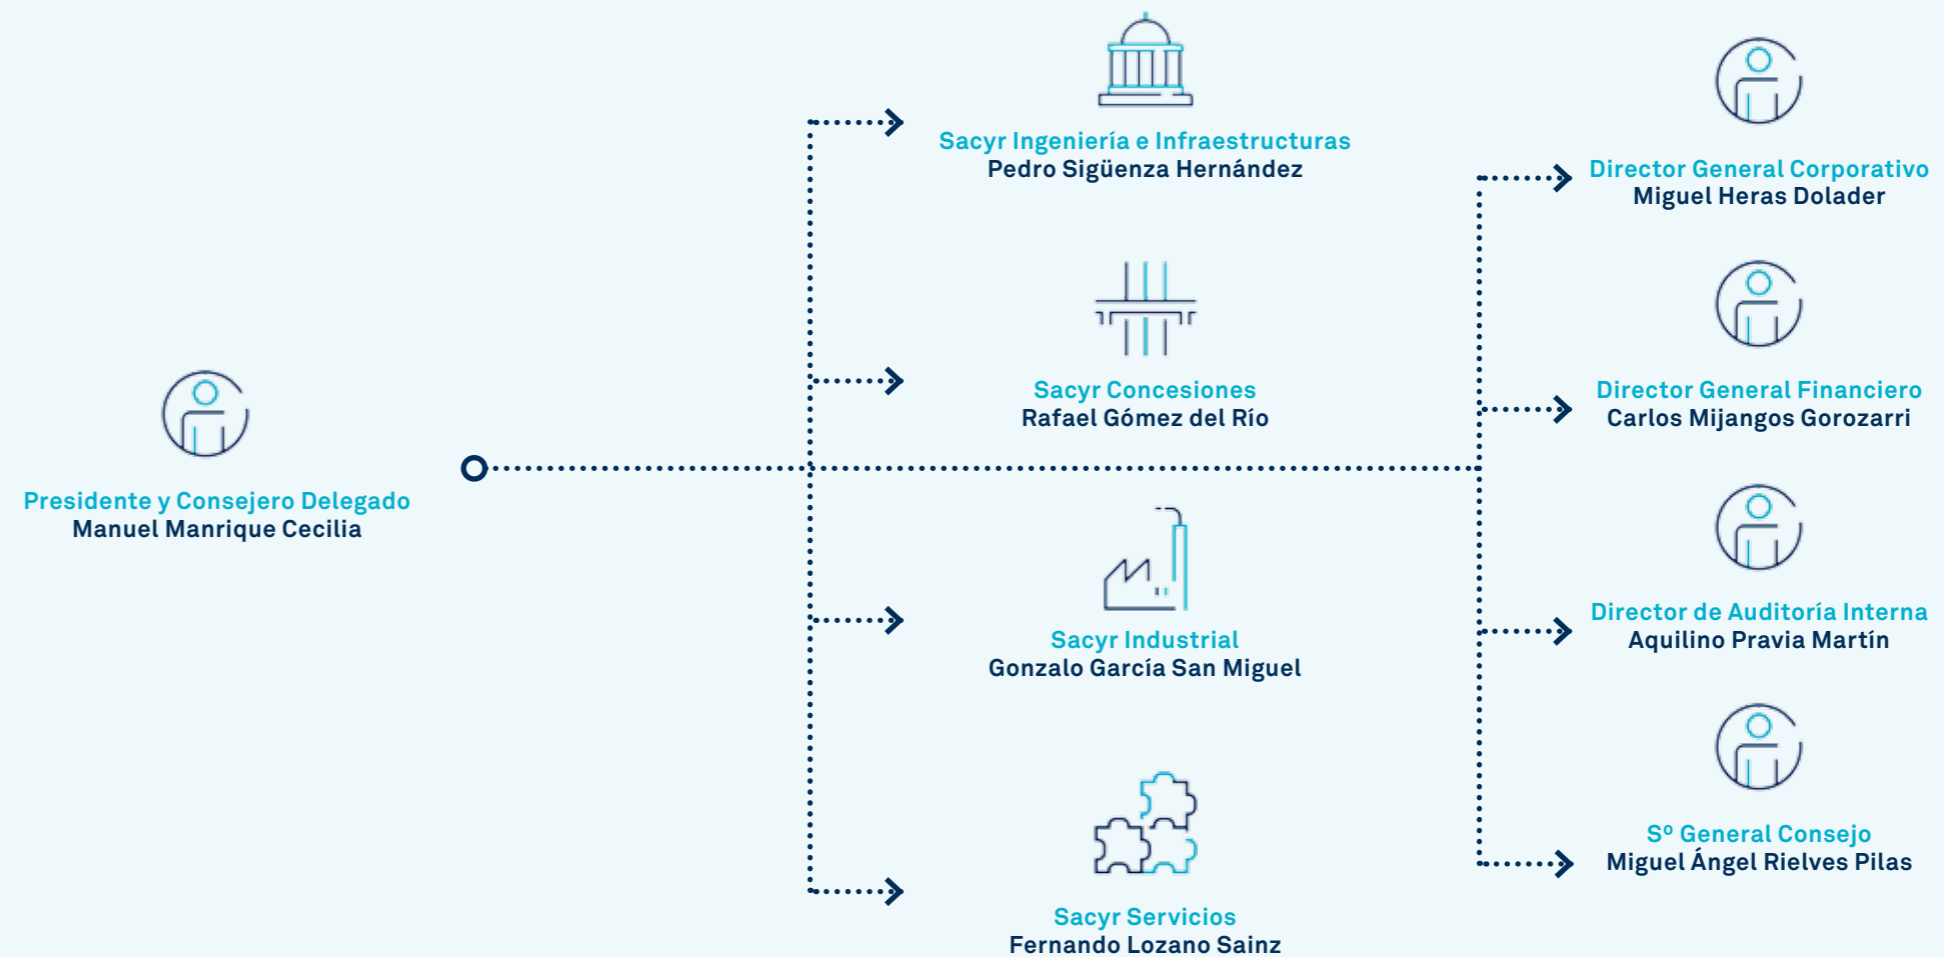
Presidente y Consejero Delegado
Manuel Manrique Cecilia

Sacyr Ingeniería e Infraestructuras
Pedro Sigüenza Hernández

Sacyr Concesiones
Rafael Gómez del Río

Sacyr Industrial
Gonzalo García San Miguel

Sacyr Servicios
Fernando Lozano Sainz

Director General Corporativo
Miguel Heras Dolader

Director General Financiero
Carlos Mijangos Gorozarri

Director de Auditoría Interna
Aquilino Pravia Martín

Sº General Consejo
Miguel Ángel Rielves Pilas